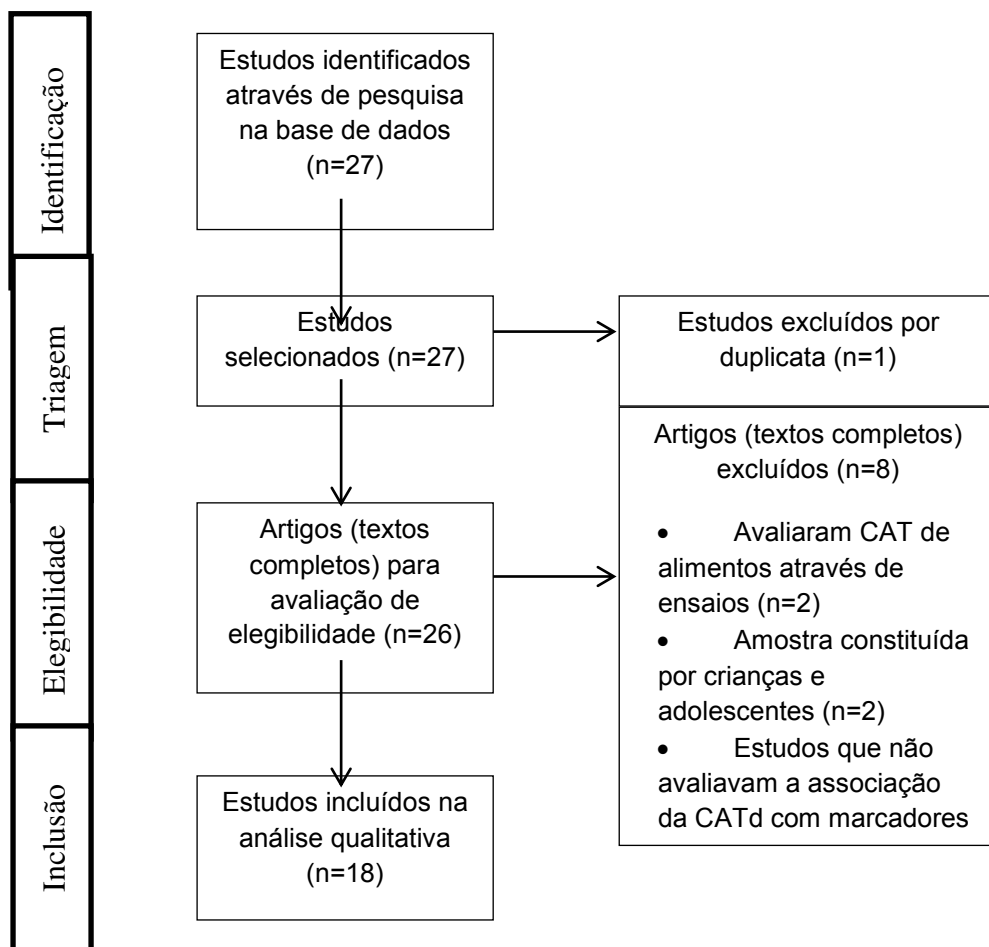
Identificação

Triagem

Elegibilidade

Inclusão

Estudos identificados através de pesquisa na base de dados (n=27)

Estudos selecionados (n=27)

Estudos excluídos por duplicata (n=1)

Artigos (textos completos) para avaliação de elegibilidade (n=26)

Artigos (textos completos) excluídos (n=8)

- Avaliaram CAT de alimentos através de ensaios (n=2)
- Amostra constituída por crianças e adolescentes (n=2)
- Estudos que não avaliavam a associação da CATd com marcadores

Estudos incluídos na análise qualitativa (n=18)